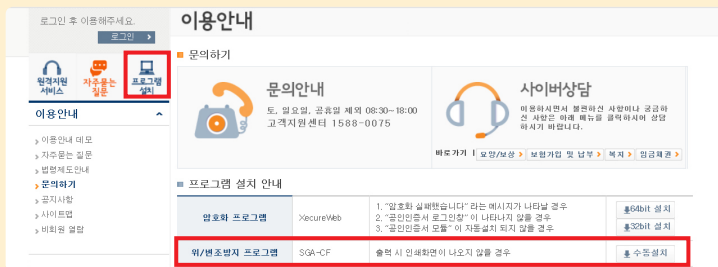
로그인 후 이용해주세요.
로그인

원격지원 서비스
자주묻는 질문
프로그램 설치

이용안내

이용안내 데모
자주묻는 질문
법령제도안내
문의하기
공지사항
사이트맵
비회원 열람

이용안내

문의하기

문의안내
토, 일요일, 공휴일 제외 08:30~18:00
고객지원센터 1588-0075

사이버상담
이용하시면서 불편하신 사항이나 궁금하신 사항은 아래 메뉴를 클릭하시어 상담하시기 바랍니다.

바로가기 | 요양/보상 | 보험가입 및 납부 | 복지 | 임금채권

프로그램 설치 안내

| | | | |
|---|---|---|---|
| 암호화 프로그램 | XecureWeb | 1. "암호화 실패했습니다" 라는 메시지가 나타날 경우<br>2. "공인인증서 로그인창" 이 나타나지 않을 경우<br>3. "공인인증서 모듈" 이 자동설치 되지 않을 경우 | 64bit 설치<br>32bit 설치 |
| 위/변조방지 프로그램 | SGA-CF | 출력 시 인쇄화면이 나오지 않을 경우 | 수동설치 |